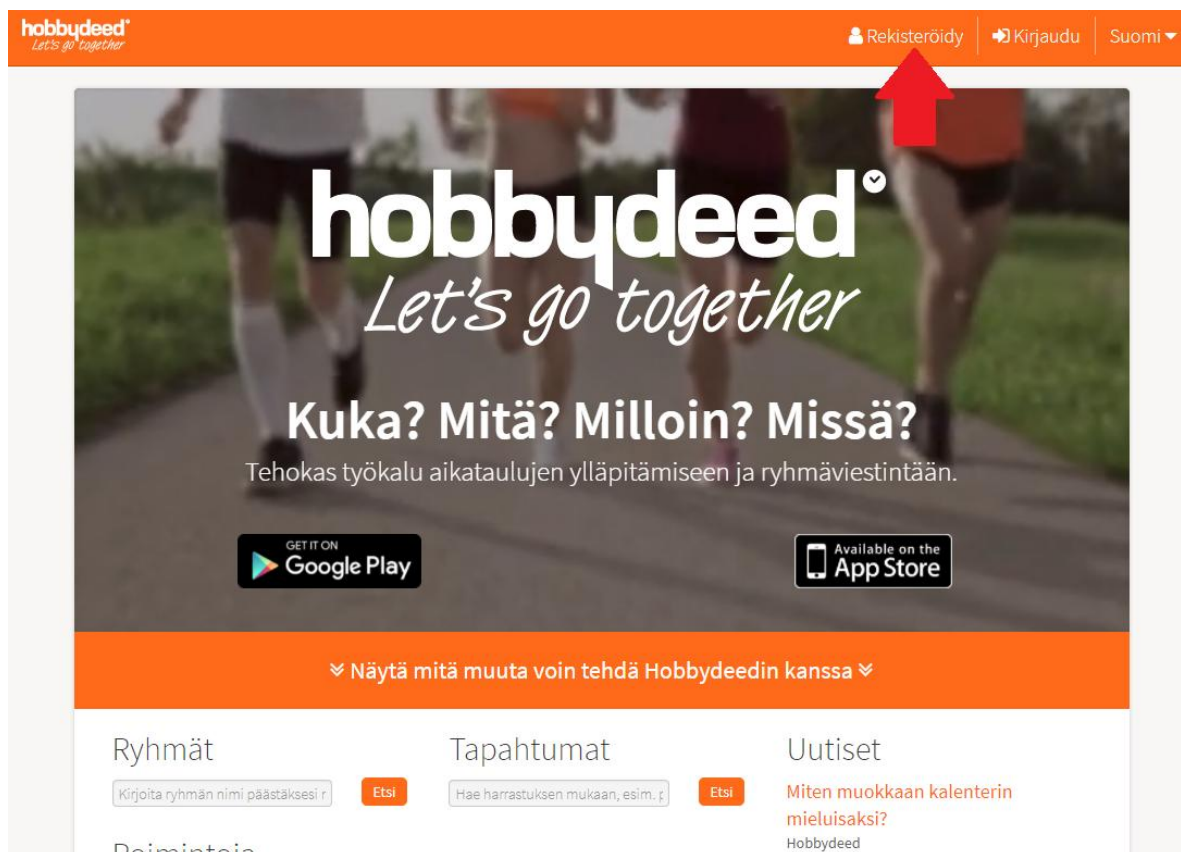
hobbydeed
Let's go together

Rekisteröidy | Kirjaudu | Suomi

hobbydeed
Let's go together

Kuka? Mitä? Milloin? Missä?
Tehokas työkalu aikataulujen ylläpitämiseen ja ryhmäviestintään.

GET IT ON Google Play

Available on the App Store

Näytä mitä muuta voin tehdä Hobbydeedin kanssa

Ryhmät
Kirjoita ryhmän nimi päästäksesi r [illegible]
Etsi

Tapahtumat
Hae harrastuksen mukaan, esim. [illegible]
Etsi

Uutiset
Miten muokkaan kalenterin mieluisaksi?
Hobbydeed

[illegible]